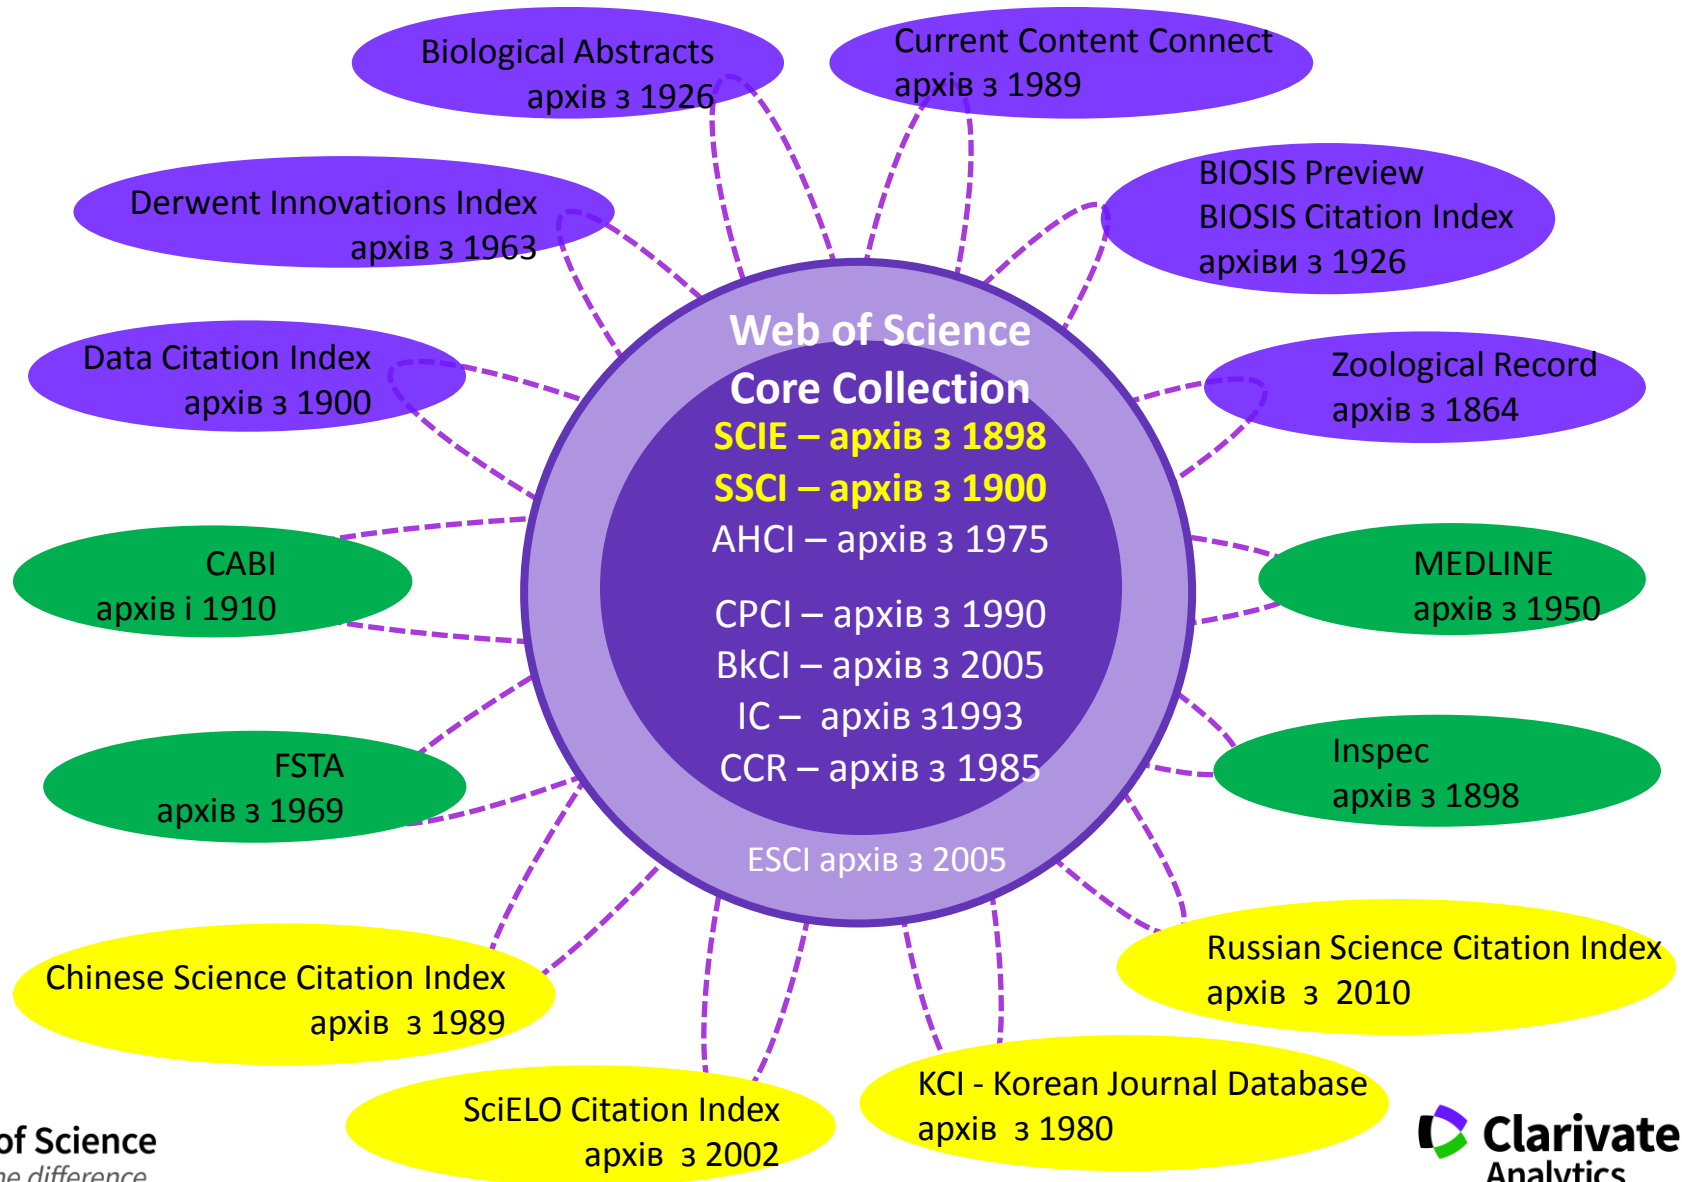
Biological Abstracts
архів з 1926

Current Content Connect
архів з 1989

Derwent Innovations Index
архів з 1963

BIOSIS Preview
BIOSIS Citation Index
архіви з 1926

Data Citation Index
архів з 1900

Zoological Record
архів з 1864

Web of Science
Core Collection
SCIE – архів з 1898
SSCI – архів з 1900
AHCI – архів з 1975
CPCI – архів з 1990
BkCI – архів з 2005
IC – архів з1993
CCR – архів з 1985
ESCI архів з 2005

CABI
архів і 1910

MEDLINE
архів з 1950

FSTA
архів з 1969

Inspec
архів з 1898

Chinese Science Citation Index
архів з 1989

Russian Science Citation Index
архів з 2010

SciELO Citation Index
архів з 2002

KCI - Korean Journal Database
архів з 1980

of Science
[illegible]e difference

Clarivate
Analytics